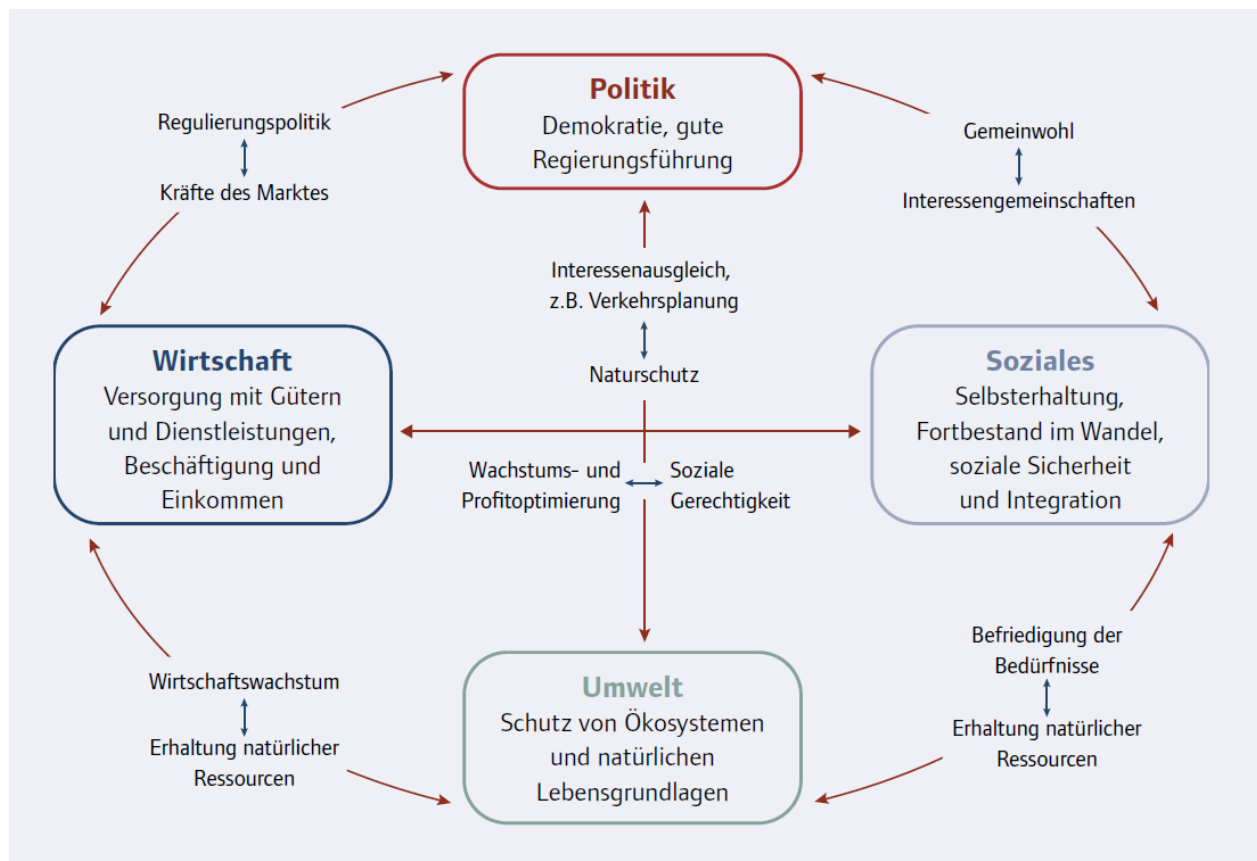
Politik
Demokratie, gute Regierungsführung

Regulierungspolitik
Kräfte des Marktes

Gemeinwohl
Interessengemeinschaften

Interessenausgleich, z.B. Verkehrsplanung
Naturschutz

Wirtschaft
Versorgung mit Gütern und Dienstleistungen, Beschäftigung und Einkommen

Soziales
Selbsterhaltung, Fortbestand im Wandel, soziale Sicherheit und Integration

Wachstums- und Profitoptimierung
Soziale Gerechtigkeit

Befriedigung der Bedürfnisse
Erhaltung natürlicher Ressourcen

Wirtschaftswachstum
Erhaltung natürlicher Ressourcen

Umwelt
Schutz von Ökosystemen und natürlichen Lebensgrundlagen